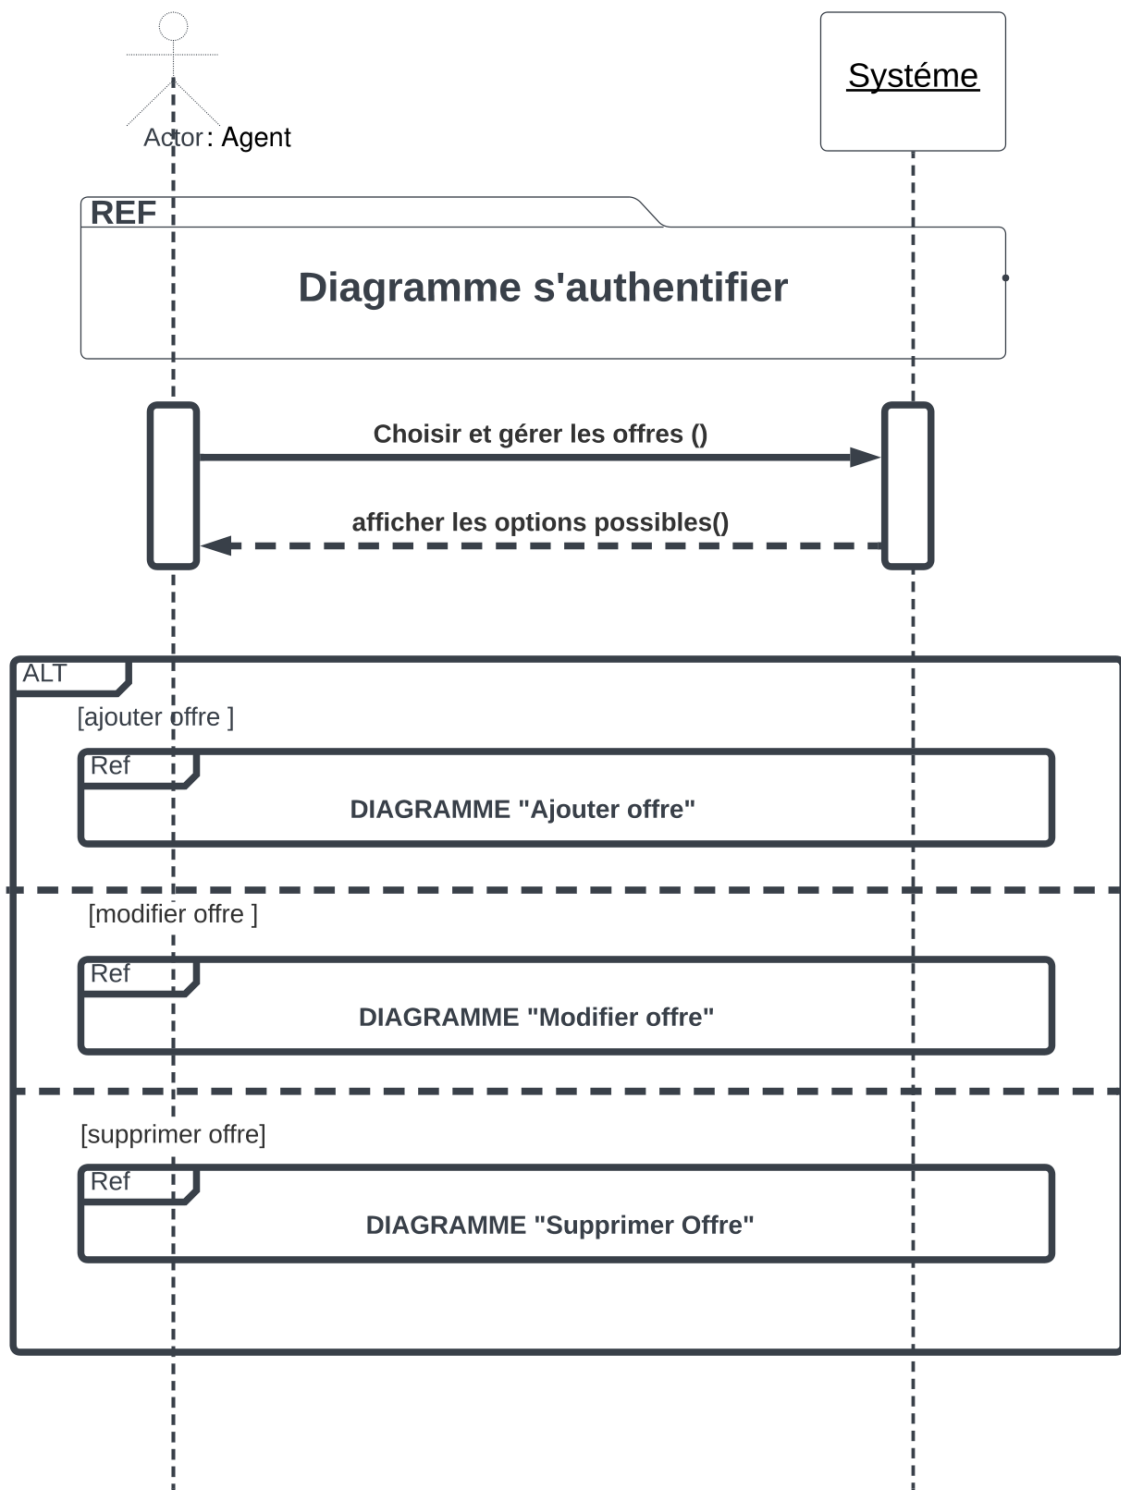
Actor : Agent

Systéme

REF

Diagramme s'authentifier

Choisir et gérer les offres ()

afficher les options possibles()

ALT

[ajouter offre ]

Ref

DIAGRAMME "Ajouter offre"

[modifier offre ]

Ref

DIAGRAMME "Modifier offre"

[supprimer offre]

Ref

DIAGRAMME "Supprimer Offre"